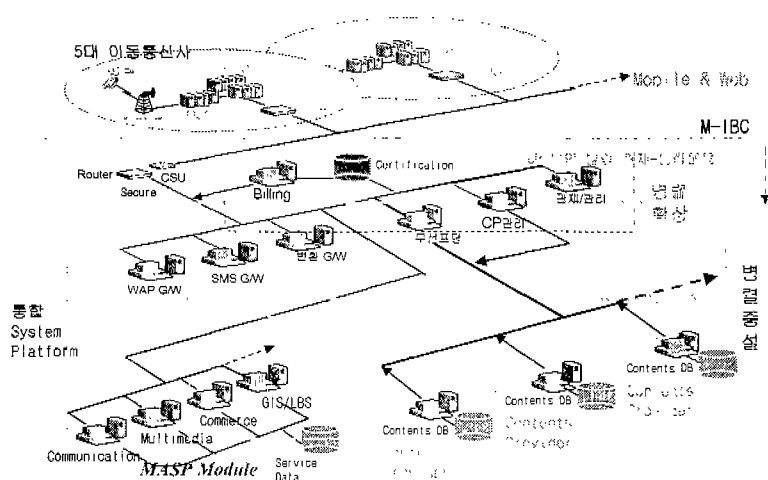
5대 이동통신사

Mobile & Web

M-IBC

Router

CSU

Secure

Billing

Certification

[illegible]

결제/관리

CP관리

무거프랑

변화 향상

WAP G/W

SMS G/W

변환 G/W

통합 System Platform

병렬증설

Contents DB

Contents DB

Contents DB

Contents Provider

Contents Provider

Commerce

GIS/LBS

Multimedia

Communication

MASP Module

Service Data

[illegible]